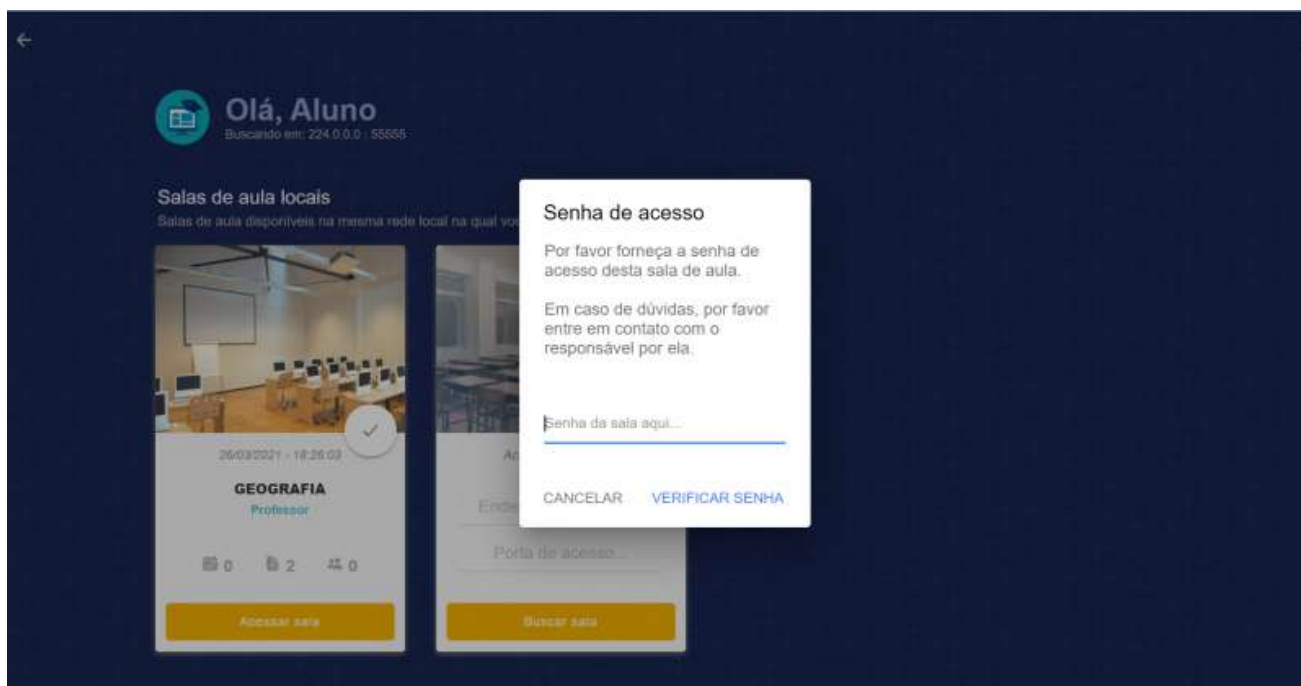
Olá, Aluno
Buscando em: 224.0.0.0 : 55555

Salas de aula locais
Salas de aula disponíveis na mesma rede local na qual vo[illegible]

26/03/2021 - 18:26:03
GEOGRAFIA
Professor
0 2 0
Acessar sala

A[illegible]
Ende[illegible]
Porta de acesso...
Buscar sala

Senha de acesso

Por favor forneça a senha de acesso desta sala de aula.

Em caso de dúvidas, por favor entre em contato com o responsável por ela.

Senha da sala aqui...

CANCELAR VERIFICAR SENHA